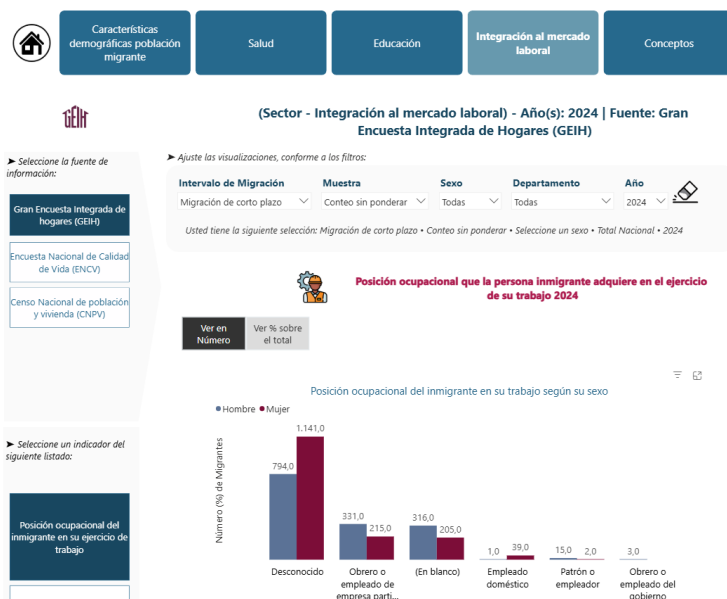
Características demográficas población migrante

Salud

Educación

Integración al mercado laboral

Conceptos

GEIH

(Sector - Integración al mercado laboral) - Año(s): 2024 | Fuente: Gran Encuesta Integrada de Hogares (GEIH)

➤ Seleccione la fuente de información:

Gran Encuesta Integrada de hogares (GEIH)

Encuesta Nacional de Calidad de Vida (ENCV)

Censo Nacional de población y vivienda (CNPV)

➤ Seleccione un indicador del siguiente listado:

Posición ocupacional del inmigrante en su ejercicio de trabajo

➤ Ajuste las visualizaciones, conforme a los filtros:

| Intervalo de Migración | Muestra | Sexo | Departamento | Año |
|---|---|---|---|---|
| Migración de corto plazo | Conteo sin ponderar | Todas | Todas | 2024 |

Usted tiene la siguiente selección: Migración de corto plazo • Conteo sin ponderar • Seleccione un sexo • Total Nacional • 2024

Posición ocupacional que la persona inmigrante adquiere en el ejercicio de su trabajo 2024

Ver en Número

Ver % sobre el total

Posición ocupacional del inmigrante en su trabajo según su sexo

● Hombre ● Mujer

Número (%) de Migrantes

| | Hombre | Mujer |
|---|---|---|
| Desconocido | 794,0 | 1.141,0 |
| Obrero o empleado de empresa parti... | 331,0 | 215,0 |
| (En blanco) | 316,0 | 205,0 |
| Empleado doméstico | 1,0 | 39,0 |
| Patrón o empleador | 15,0 | 2,0 |
| Obrero o empleado del gobierno | 3,0 | |